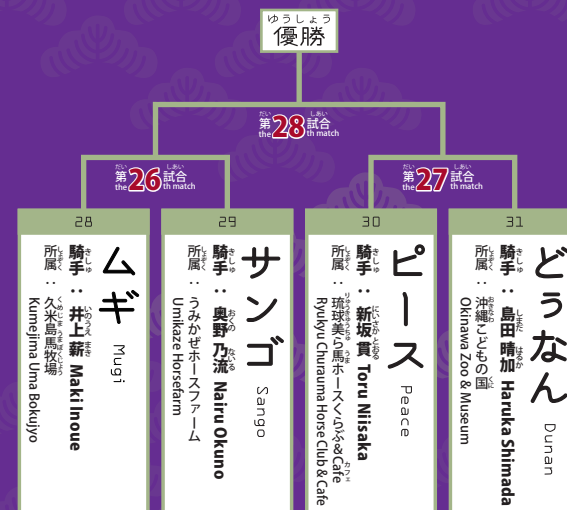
ゆうしょう
優勝

だい しあい
第28試合
the 28th match

だい しあい
第26試合
the 26th match

だい しあい
第27試合
the 27th match

28
ムギ
Mugi
騎手：井上薪 Maki Inoue
所属：久米島牧場 Kumejima Uma Bokujyo

29
サンゴ
Sango
騎手：奥野乃流 Nairu Okuno
所属：うみかぜホースファーム Umikaze Horsefarm

30
ピース
Peace
騎手：新坂貫 Toru Niisaka
所属：琉球美ら馬ホースくらぶ&Cafe Ryukyu Churauma Horse Club & Cafe

31
どぅなん
Dunan
騎手：島田晴加 Haruka Shimada
所属：沖縄こどもの国 Okinawa Zoo & Museum